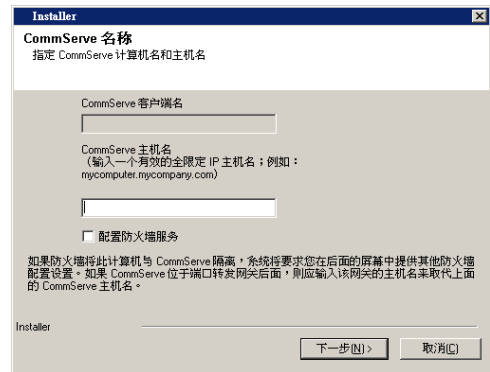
Installer

CommServe 名称
指定 CommServe 计算机名和主机名

CommServe 客户端名

CommServe 主机名
（输入一个有效的全限定 IP 主机名；例如：mycomputer.mycompany.com）

配置防火墙服务

如果防火墙将此计算机与 CommServe 隔离，系统将要求您在后面的屏幕中提供其他防火墙配置设置。如果 CommServe 位于端口转发网关后面，则应输入该网关的主机名来取代上面的 CommServe 主机名。

Installer

下一步(N) >

取消(C)